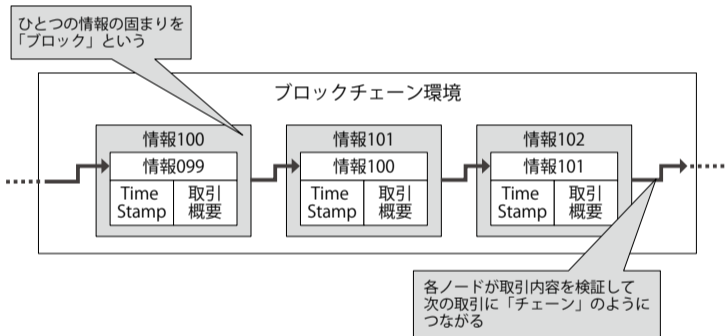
ひとつの情報の固まりを「ブロック」という

ブロックチェーン環境

情報100

情報099

Time Stamp

取引概要

情報101

情報100

Time Stamp

取引概要

情報102

情報101

Time Stamp

取引概要

各ノードが取引内容を検証して次の取引に「チェーン」のようにつながる